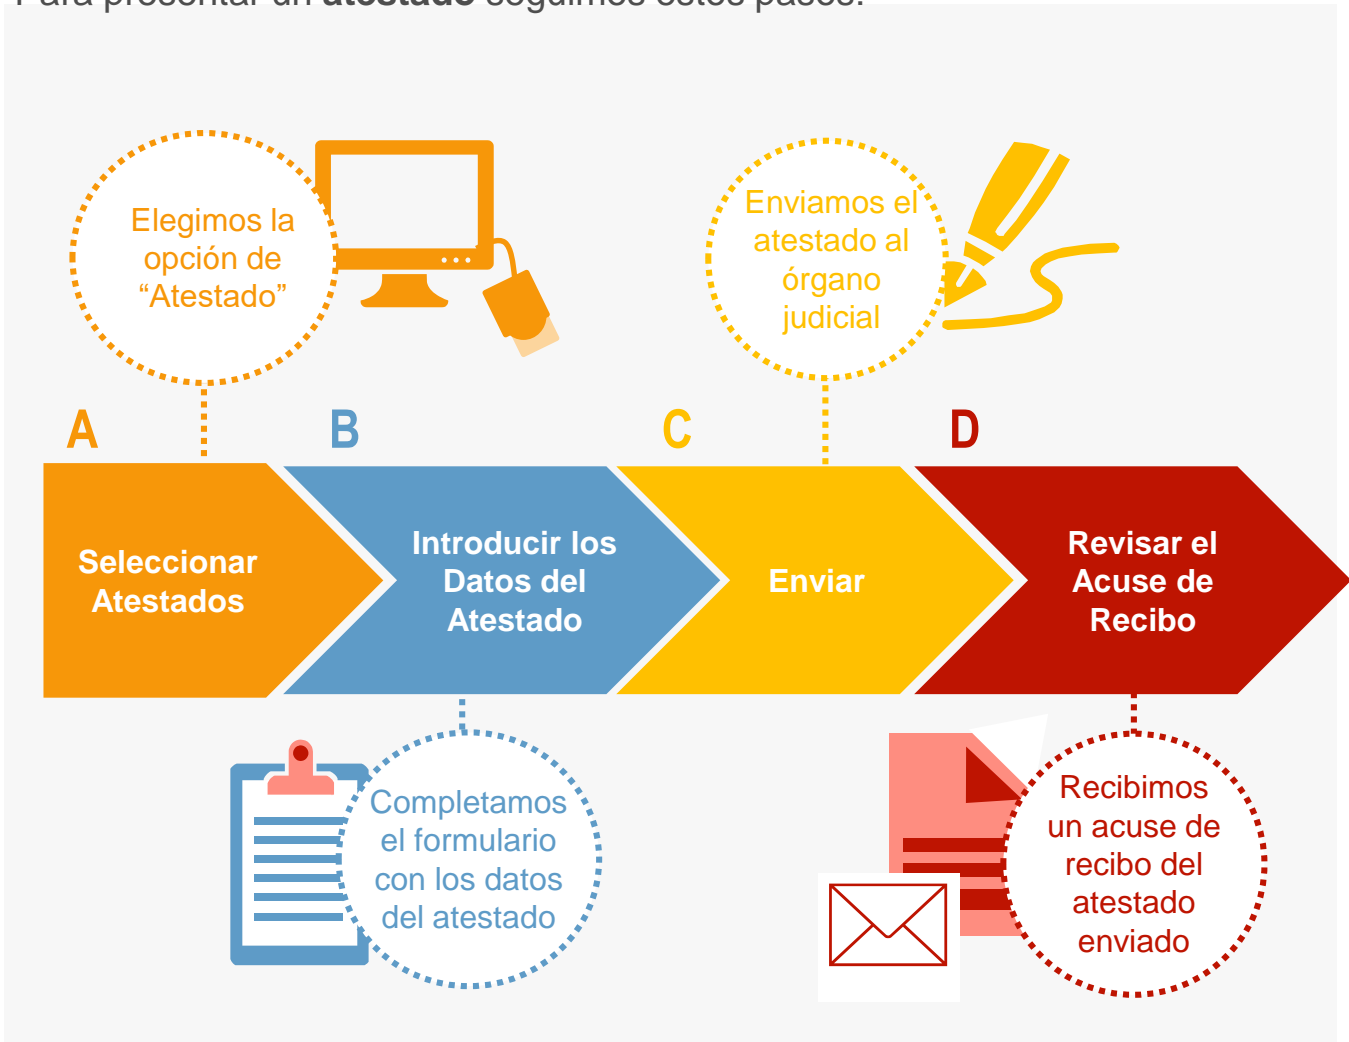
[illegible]

Elegimos la opción de “Atestado”

Enviamos el atestado al órgano judicial

A

B

C

D

Seleccionar Atestados

Introducir los Datos del Atestado

Enviar

Revisar el Acuse de Recibo

Completamos el formulario con los datos del atestado

Recibimos un acuse de recibo del atestado enviado